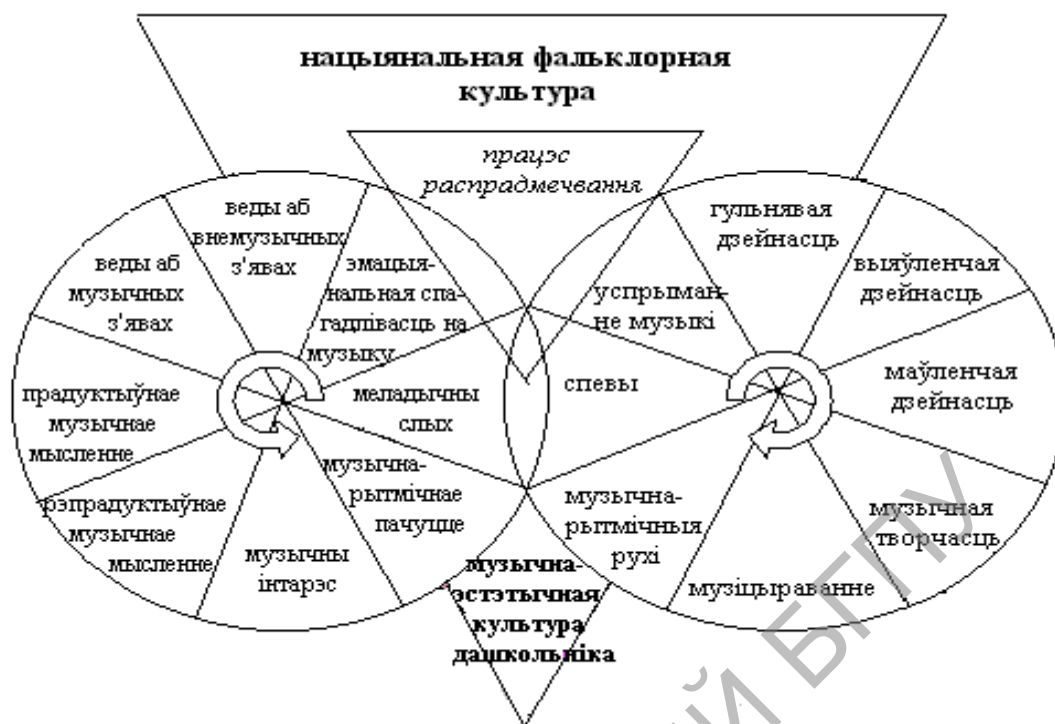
нацыянальная фальклорная культура

працэс распрадмечвання

веды аб внемузычных з'явах

веды аб музычных з'явах

эмацыянальная спагадлівасць на музыку

прадуктыўнае музычнае мысленне

меладычны слых

рэпрадуктыўнае музычнае мысленне

музычнарытмічнае пачуцце

музычны інтарэс

гульнявая дзейнасць

выяўленчая дзейнасць

успрымання музыкі

спевы

маўленчая дзейнасць

музычнарытмічныя рухі

музычная творчасць

музіцыраванне

музычнаэстэтычная культура дашкольніка